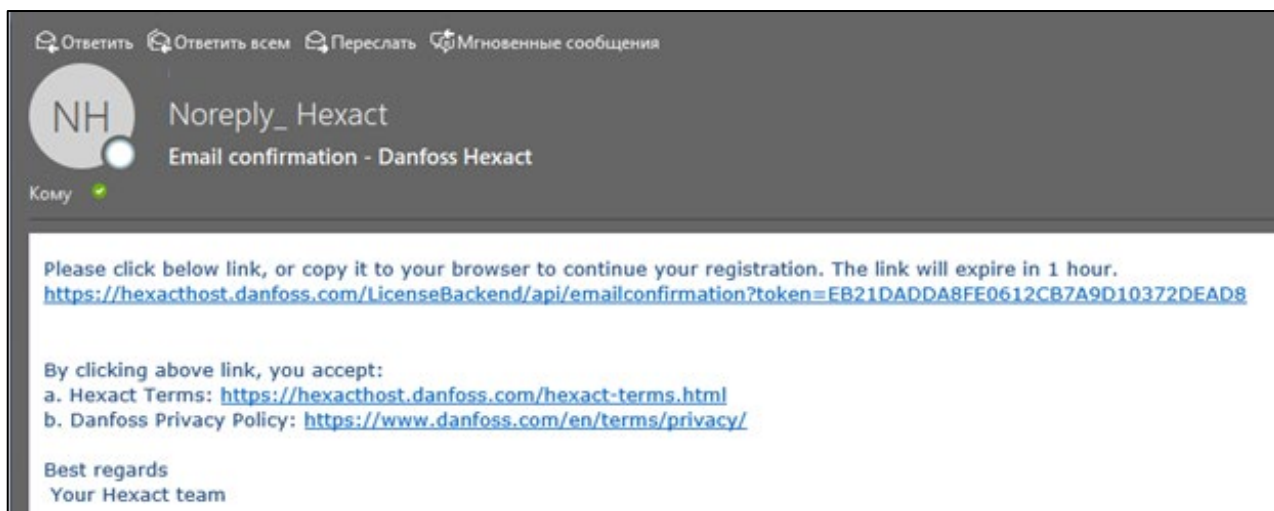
Ответить Ответить всем Переслать Мгновенные сообщения

NH

Noreply_ Hexact

Email confirmation - Danfoss Hexact

Кому

Please click below link, or copy it to your browser to continue your registration. The link will expire in 1 hour.
https://hexacthost.danfoss.com/LicenseBackend/api/emailconfirmation?token=EB21DADDA8FE0612CB7A9D10372DEAD8

By clicking above link, you accept:
a. Hexact Terms: https://hexacthost.danfoss.com/hexact-terms.html
b. Danfoss Privacy Policy: https://www.danfoss.com/en/terms/privacy/

Best regards
Your Hexact team